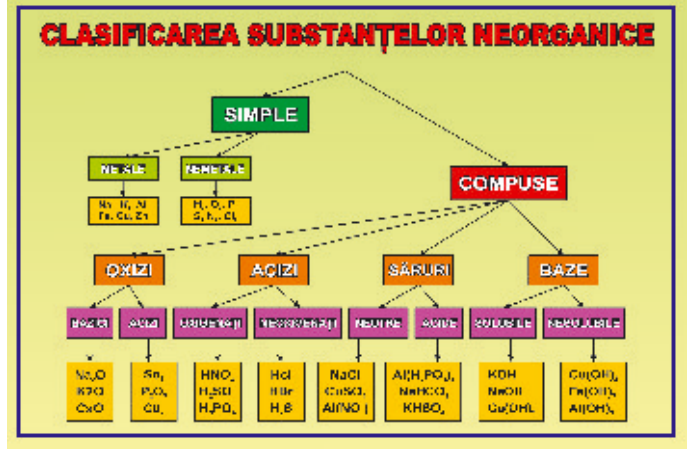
CLASIFICAREA SUBSTANȚELOR NEORGANICE

SIMPLE

METALE

Na, K, Al
Fe, Cu, Zn

NEMETALE

$H_2$, $O_2$, P
S, $N_2$, $Cl_2$

COMPUSE

OXIZI

BAZICI

$Na_2O$
KO
CaO

ACIZI

$Sn_2$
$P_2O_5$
$Cl_2$

ACIZI

OXIACIZI

$HNO_3$
$H_2SO_4$
$H_3PO_4$

HIDRACIZI

HCl
HBr
$H_2S$

SĂRURI

NEUTRE

NaCl
$CuSO_4$
$Al(NO_3)_3$

ACIDE

$Al(H_2PO_4)_3$
$NaHCO_3$
$KHSO_4$

BAZE

SOLUBILE

KOH
NaOH
$Ca(OH)_2$

INSOLUBILE

$Cu(OH)_2$
$Fe(OH)_3$
$Al(OH)_3$